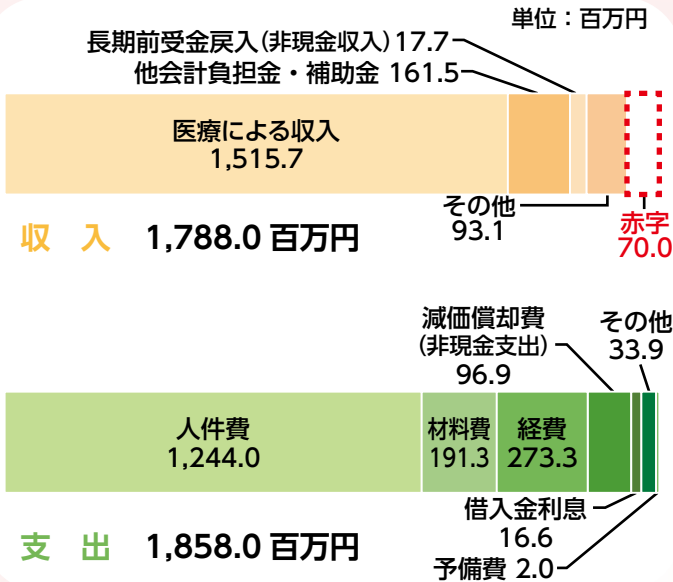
単位：百万円

長期前受金戻入（非現金収入）17.7
他会計負担金・補助金 161.5

医療による収入
1,515.7

その他
93.1

赤字
70.0

収　入　1,788.0 百万円

減価償却費
（非現金支出）
96.9

その他
33.9

人件費
1,244.0

材料費
191.3

経費
273.3

借入金利息
16.6

予備費 2.0

支　出　1,858.0 百万円